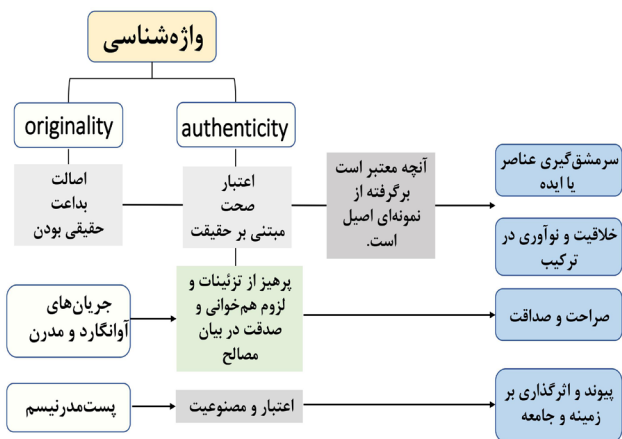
واژه‌شناسی

originality

authenticity

اصالت
بداعت
حقیقی بودن

اعتبار
صحت
مبتنی بر حقیقت

آنچه معتبر است برگرفته از نمونه‌ای اصیل است.

سرمشق‌گیری عناصر یا ایده

خلاقیت و نوآوری در ترکیب

جریان‌های آوانگارد و مدرن

پرهیز از تزئینات و لزوم هم‌خوانی و صدقت در بیان مصالح

صراحت و صداقت

پست‌مدرنیسم

اعتبار و مصنوعیت

پیوند و اثرگذاری بر زمینه و جامعه